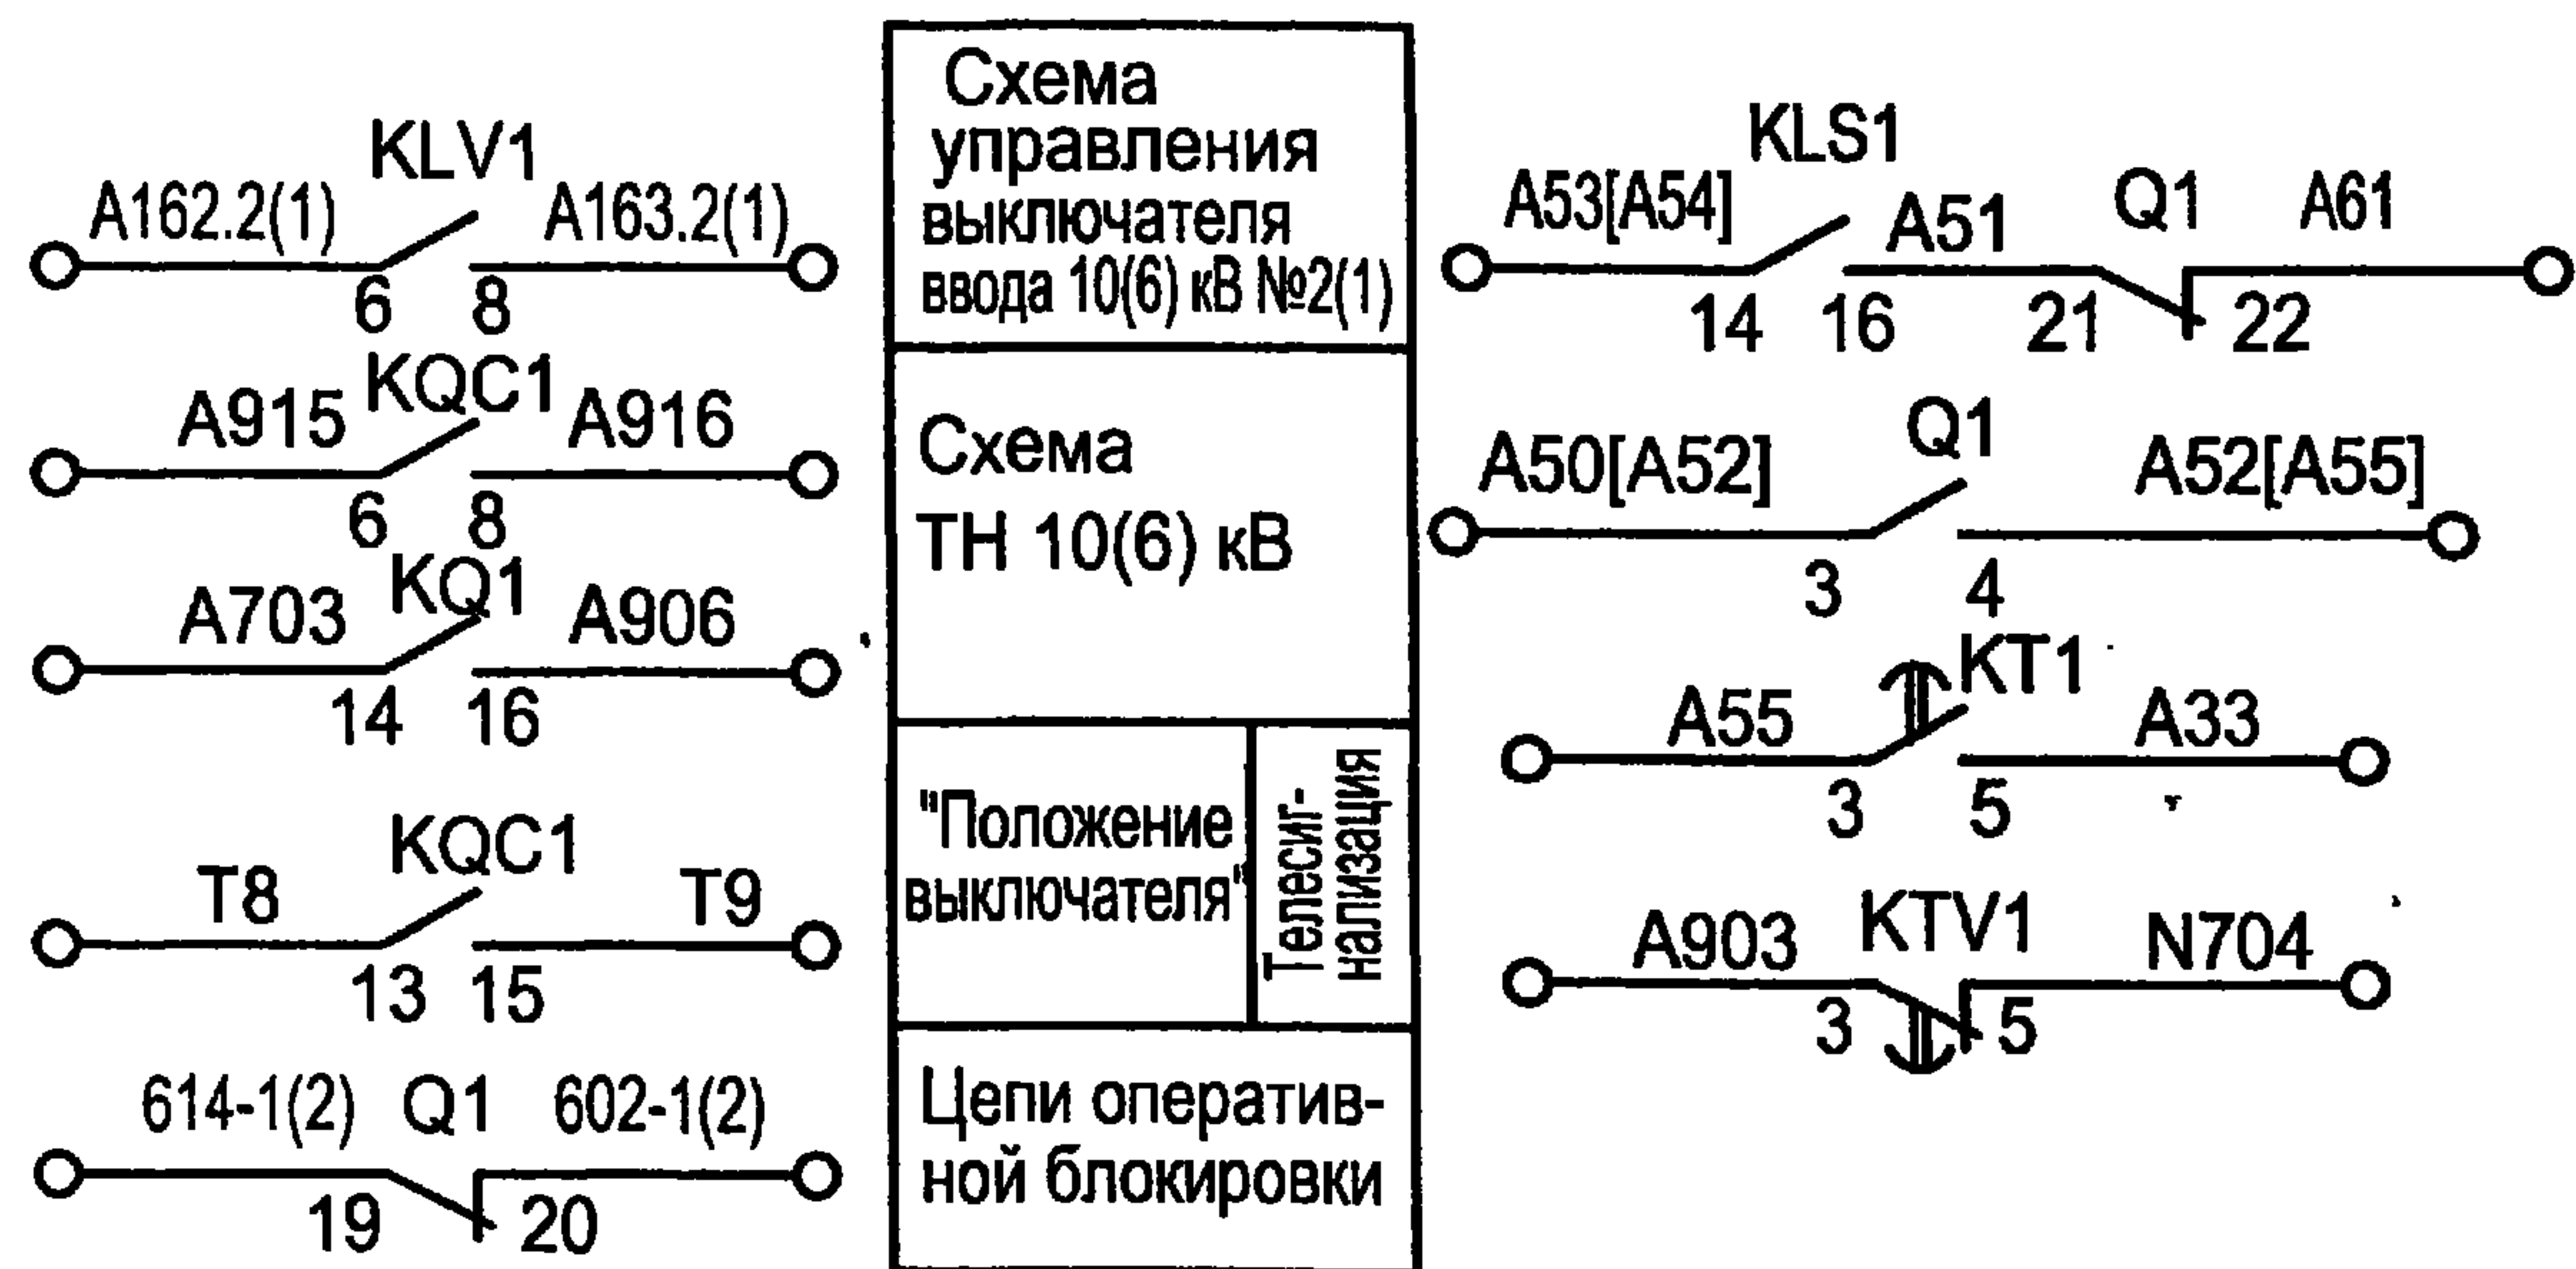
KLV1
A162.2(1) A163.2(1)
6 8

A915 KQC1 A916
6 8

A703 KQ1 A906
14 16

KQC1
T8 T9
13 15

614-1(2) Q1 602-1(2)
19 20

Схема управления выключателя ввода 10(6) кВ №2(1)

Схема ТН 10(6) кВ

"Положение выключателя"

Телесигнализация

Цепи оперативной блокировки

KLS1
A53[A54] A51 Q1 A61
14 16 21 22

A50[A52] Q1 A52[A55]
3 4

A55 KT1 A33
3 5

A903 KTV1 N704
3 5